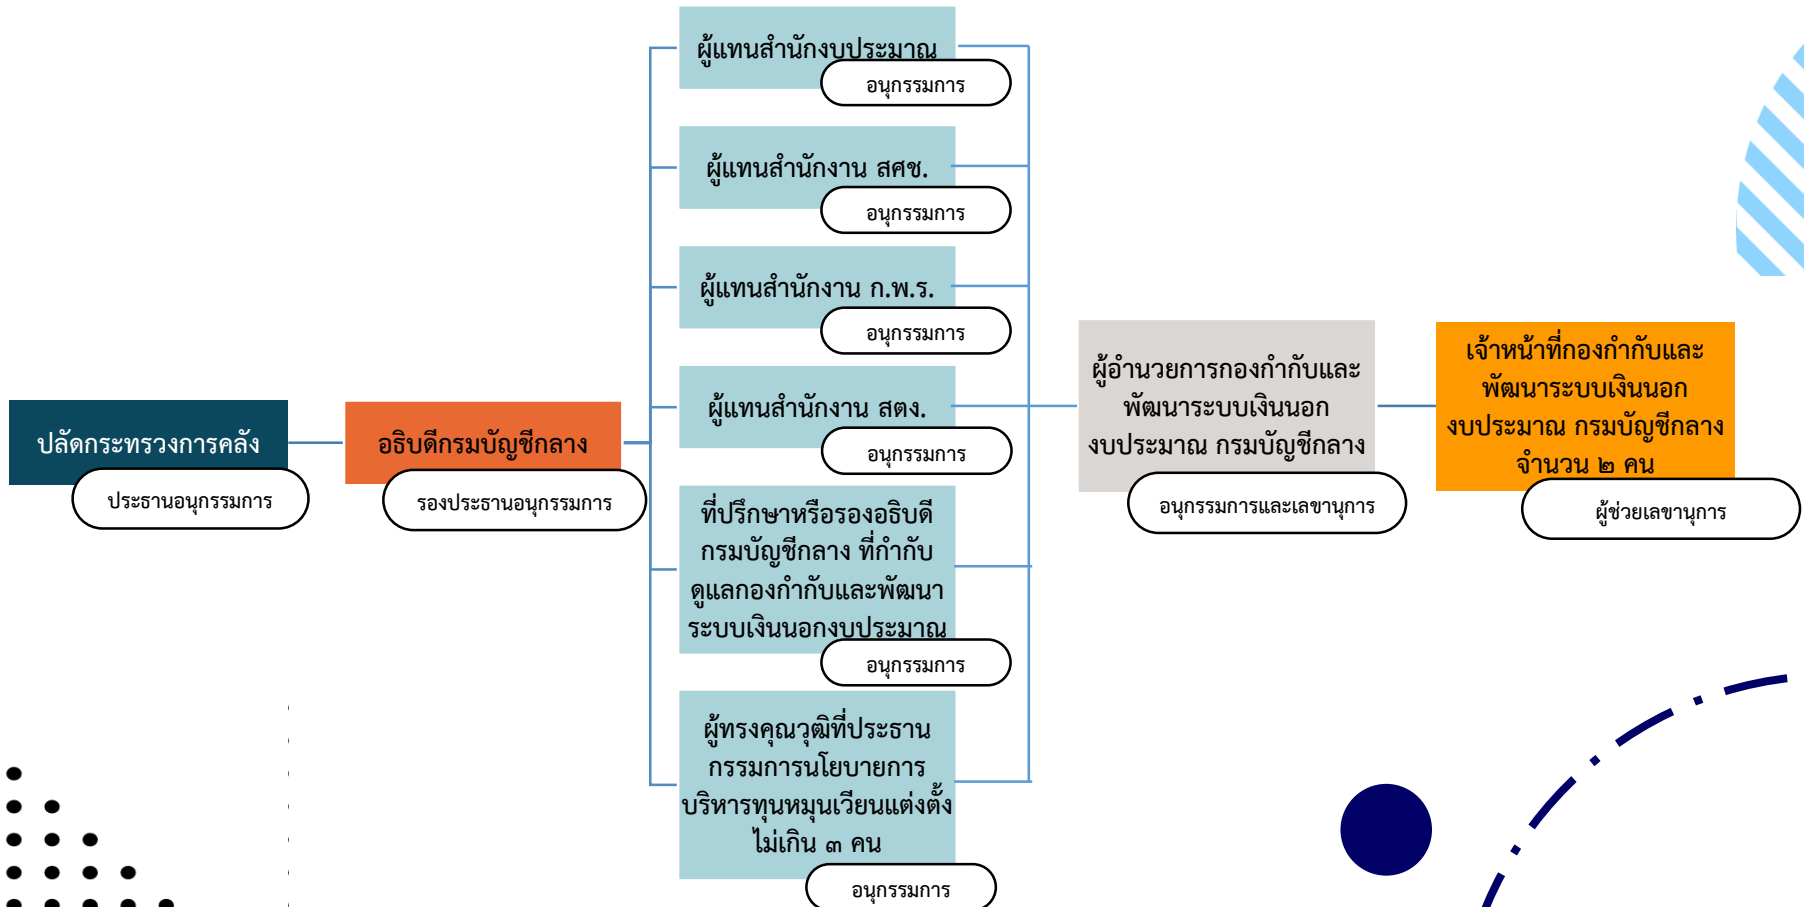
ปลัดกระทรวงการคลัง
ประธานอนุกรรมการ

อธิบดีกรมบัญชีกลาง
รองประธานอนุกรรมการ

ผู้แทนสำนักงบประมาณ
อนุกรรมการ

ผู้แทนสำนักงาน สศช.
อนุกรรมการ

ผู้แทนสำนักงาน ก.พ.ร.
อนุกรรมการ

ผู้แทนสำนักงาน สตง.
อนุกรรมการ

ที่ปรึกษาหรือรองอธิบดีกรมบัญชีกลาง ที่กำกับดูแลกองกำกับและพัฒนาระบบเงินนอกงบประมาณ
อนุกรรมการ

ผู้ทรงคุณวุฒิที่ประธานกรรมการนโยบายการบริหารทุนหมุนเวียนแต่งตั้ง ไม่เกิน ๓ คน
อนุกรรมการ

ผู้อำนวยการกองกำกับและพัฒนาระบบเงินนอกงบประมาณ กรมบัญชีกลาง
อนุกรรมการและเลขานุการ

เจ้าหน้าที่กองกำกับและพัฒนาระบบเงินนอกงบประมาณ กรมบัญชีกลาง จำนวน ๒ คน
ผู้ช่วยเลขานุการ